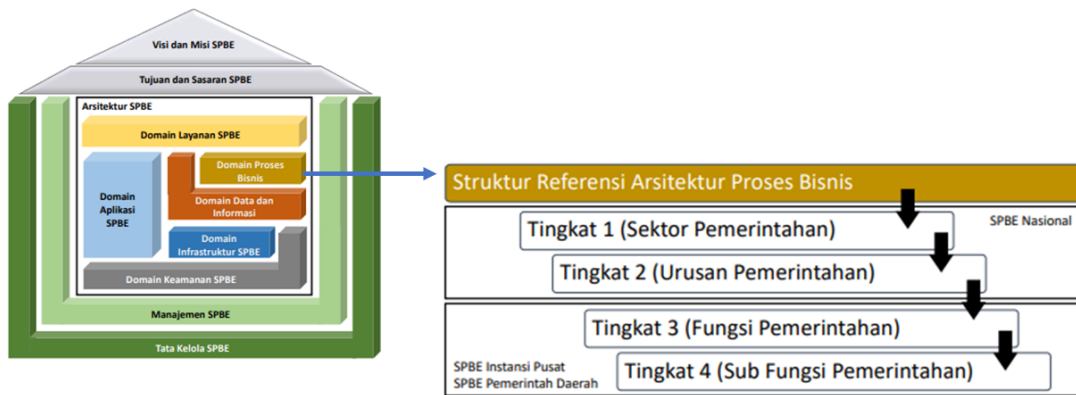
Visi dan Misi SPBE

Tujuan dan Sasaran SPBE

Arsitektur SPBE

Domain Layanan SPBE

Domain Aplikasi SPBE

Domain Proses Bisnis

Domain Data dan Informasi

Domain Infrastruktur SPBE

Domain Keamanan SPBE

Manajemen SPBE

Tata Kelola SPBE

Struktur Referensi Arsitektur Proses Bisnis

Tingkat 1 (Sektor Pemerintahan)

SPBE Nasional

Tingkat 2 (Urusan Pemerintahan)

Tingkat 3 (Fungsi Pemerintahan)

SPBE Instansi Pusat
SPBE Pemerintah Daerah

Tingkat 4 (Sub Fungsi Pemerintahan)